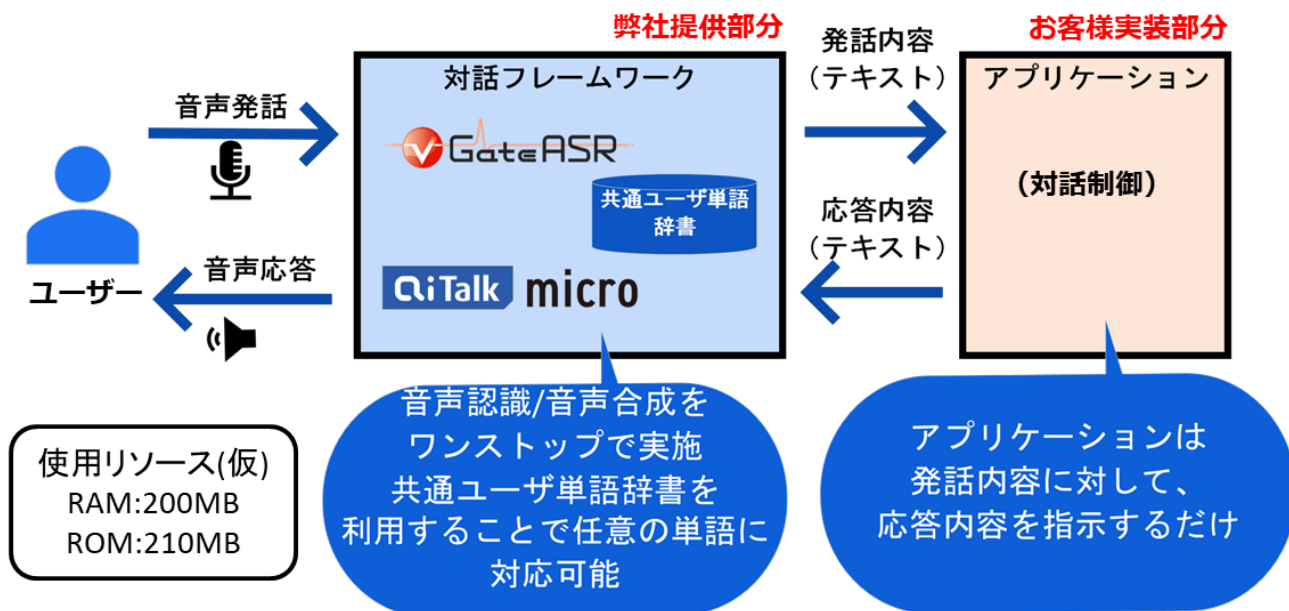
弊社提供部分

お客様実装部分

対話フレームワーク

GateASR

共通ユーザ単語辞書

AiTalk micro

発話内容
（テキスト）

応答内容
（テキスト）

アプリケーション

（対話制御）

音声発話

音声応答

ユーザー

音声認識/音声合成を
ワンストップで実施
共通ユーザ単語辞書を
利用することで任意の単語に
対応可能

アプリケーションは
発話内容に対して、
応答内容を指示するだけ

使用リソース(仮)
RAM:200MB
ROM:210MB